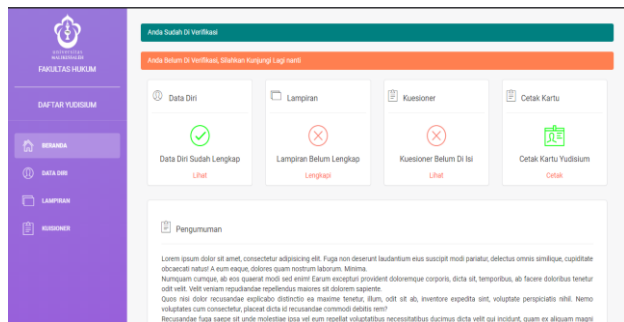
UNIVERSITAS MALIKUSSALEH
FAKULTAS HUKUM

DAFTAR YUDISIUM

BERANDA
DATA DIRI
LAMPIRAN
KUESIONER

Anda Sudah Di Verifikasi

Anda Belum Di Verifikasi, Silahkan Kunjungi Lagi nanti

Data Diri
Data Diri Sudah Lengkap
Lihat

Lampiran
Lampiran Belum Lengkap
Lengkapi

Kuesioner
Kuesioner Belum Di Isi
Lihat

Cetak Kartu
Cetak Kartu Yudisium
Cetak

Pengumuman

Lorem ipsum dolor sit amet, consectetur adipisicing elit. Fuga non deserunt laudantium eius suscipit modi pariatur, delectus omnis similique, cupiditate obcaecati natus! A eum eaque, dolores quam nostrum laborum. Minima.
Numquam cumque, ab eos quaerat modi sed enim! Earum excepturi provident doloremque corporis, dicta sit, temporibus, ab facere doloribus tenetur odit velit. Velit veniam repudiandae repellendus maiores sit dolorem sapiente.
Quos nisi dolor recusandae explicabo distinctio ea maxime tenetur, illum, odit sit ab, inventore expedita sint, voluptate perspiciatis nihil. Nemo voluptates cum consectetur, placeat dicta id recusandae commodi debitis rem?
Recusandae fuga saepe sit under molestiae ipsa vel eum repellat voluptatibus necessitatibus ducimus dicta velit qui incidunt, quam ex aliquam magni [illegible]